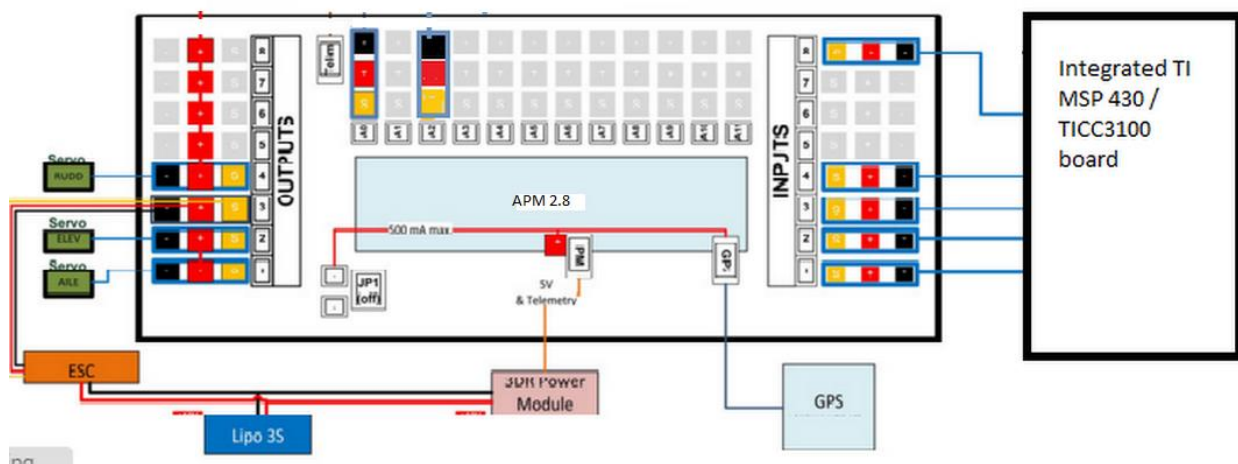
Integrated TI MSP 430 / TICC3100 board

OUTPUTS

INPJTS

Telem

APM 2.8

500 mA max

PM

GPS

JP1 (off)

5V & Telemetry

Servo RUDD

Servo ELEV

Servo AILE

ESC

3DR Power Module

GPS

Lipo 3S

8 7 6 5 4 3 2 1

8 7 6 5 4 3 2 1

A0 A1 A2 A3 A4 A5 A6 A7 A8 A9 A10 A11

S + -